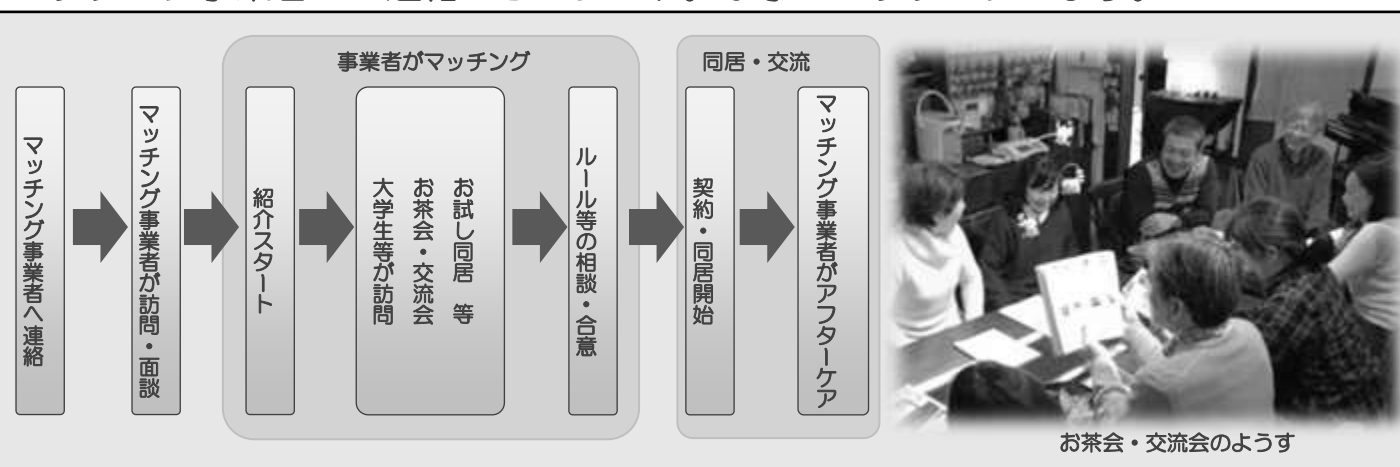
マッチング事業者へ連絡

マッチング事業者が訪問・面談

事業者がマッチング

紹介スタート

お試し同居　等
お茶会・交流会
大学生等が訪問

ルール等の相談・合意

同居・交流

契約・同居開始

マッチング事業者がアフターケア

お茶会・交流会のようす